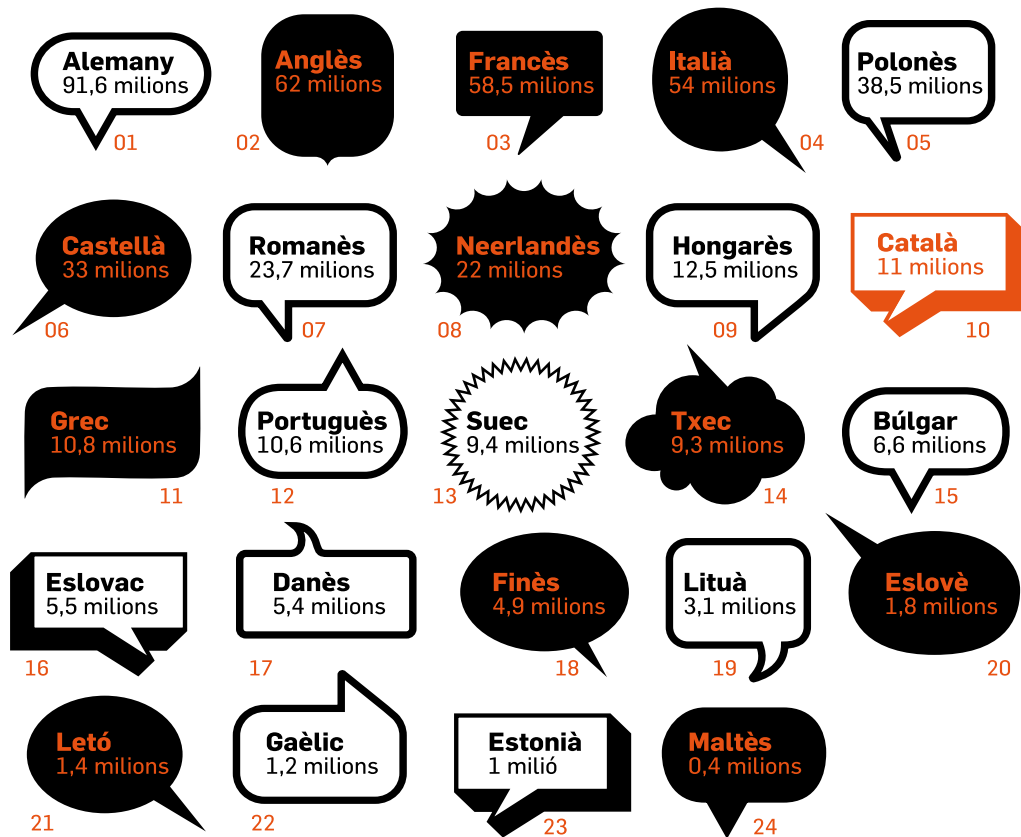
Alemany
91,6 milions
01

Anglès
62 milions
02

Francès
58,5 milions
03

Italià
54 milions
04

Polonès
38,5 milions
05

Castellà
33 milions
06

Romanès
23,7 milions
07

Neerlandès
22 milions
08

Hongarès
12,5 milions
09

Català
11 milions
10

Grec
10,8 milions
11

Portuguès
10,6 milions
12

Suec
9,4 milions
13

Txec
9,3 milions
14

Búlgar
6,6 milions
15

Eslovac
5,5 milions
16

Danès
5,4 milions
17

Finès
4,9 milions
18

Lituà
3,1 milions
19

Eslovè
1,8 milions
20

Letó
1,4 milions
21

Gaèlic
1,2 milions
22

Estonià
1 milió
23

Maltès
0,4 milions
24